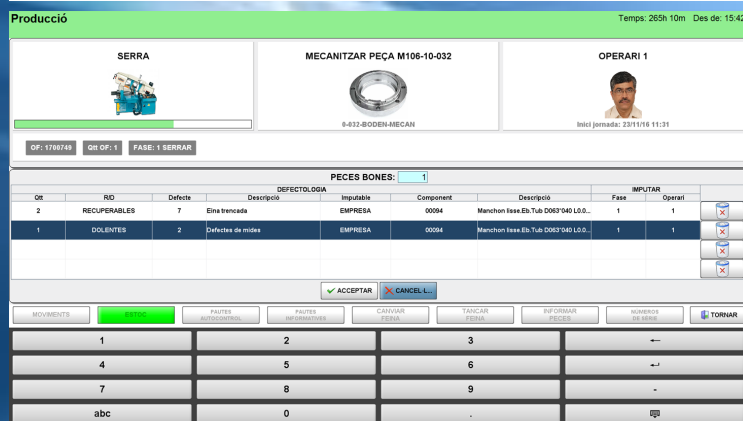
Producció

Temps: 265h 10m Des de: 15:42

SERRA

MECANITZAR PEÇA M106-10-032

0-032-BODEN-MECAN

OPERARI 1

Inici jornada: 23/11/16 11:31

OF: 1700749

Qtt OF: 1

FASE: 1 SERRAR

PECES BONES: 1

| Qtt | R/D | Defecte | DEFECTOLOGIA Descripció | Imputable | Component | Descripció | IMPUTAR Fase | Operari |
|---|---|---|---|---|---|---|---|---|
| 2 | RECUPERABLES | 7 | Eina trencada | EMPRESA | 00094 | Manchon lisse.Eb.Tub D063*040 L0.0... | 1 | 1 |
| 1 | DOLENTES | 2 | Defectes de mides | EMPRESA | 00094 | Manchon lisse.Eb.Tub D063*040 L0.0... | 1 | 1 |

ACCEPTAR

CANCEL·L...

MOVIMENTS

ESTOC

PAUTES AUTOCONTROL

PAUTES INFORMATIVES

CANVIAR FEINA

TANCAR FEINA

INFORMAR PECES

NÚMEROS DE SÈRIE

TORNAR

1

2

3

←

4

5

6

↵

7

8

9

-

abc

0

.